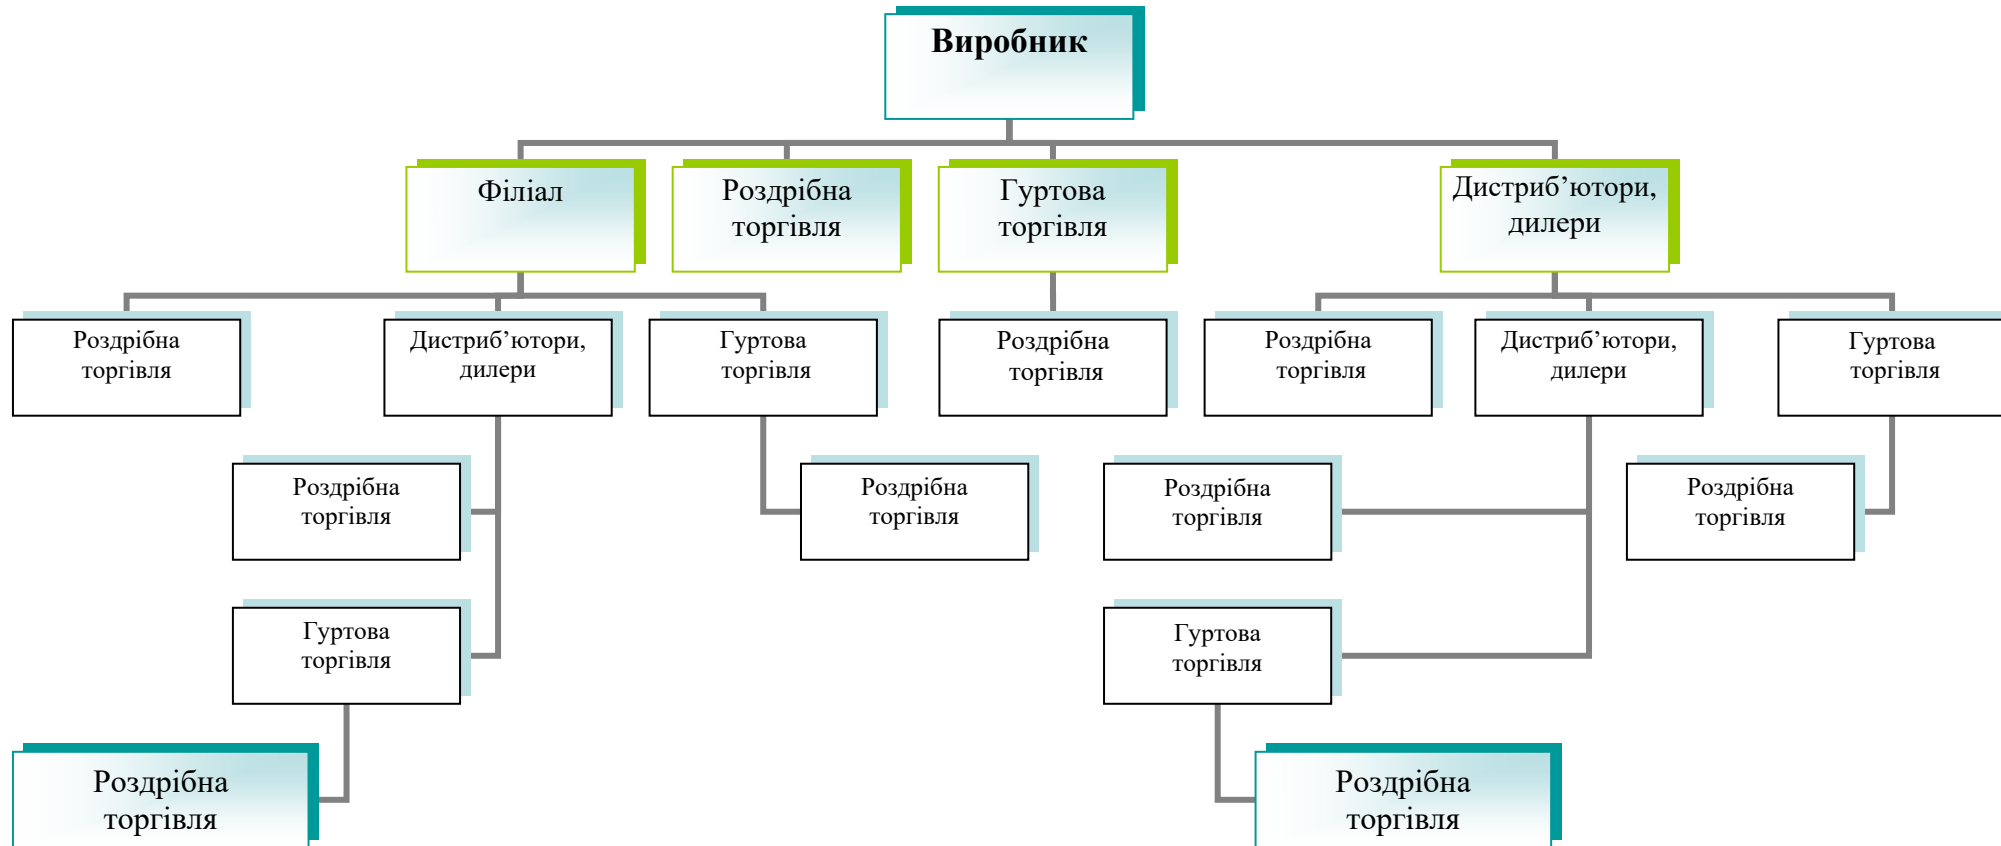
Виробник

Філіал

Роздрібна торгівля

Гуртова торгівля

Дистриб’ютори, дилери

Роздрібна торгівля

Дистриб’ютори, дилери

Гуртова торгівля

Роздрібна торгівля

Роздрібна торгівля

Дистриб’ютори, дилери

Гуртова торгівля

Роздрібна торгівля

Роздрібна торгівля

Роздрібна торгівля

Роздрібна торгівля

Гуртова торгівля

Гуртова торгівля

Роздрібна торгівля

Роздрібна торгівля